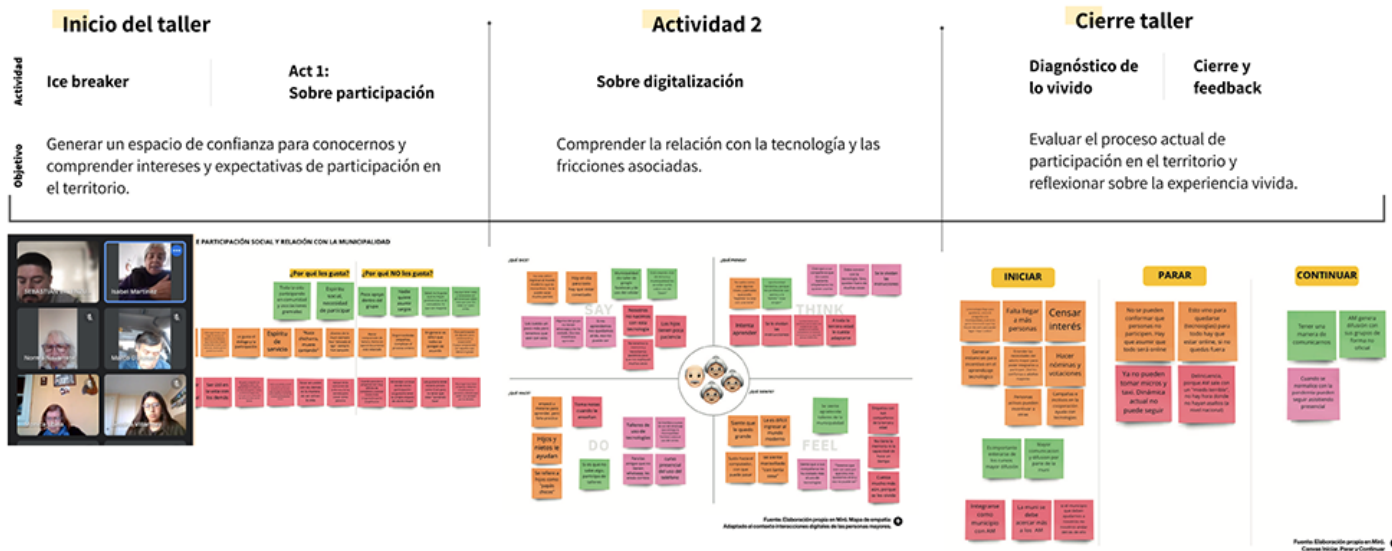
Inicio del taller

Actividad 2

Cierre taller

Actividad

Ice breaker

Act 1:
Sobre participación

Sobre digitalización

Diagnóstico de lo vivido

Cierre y feedback

Objetivo

Generar un espacio de confianza para conocernos y comprender intereses y expectativas de participación en el territorio.

Comprender la relación con la tecnología y las fricciones asociadas.

Evaluar el proceso actual de participación en el territorio y reflexionar sobre la experiencia vivida.

E PARTICIPACIÓN SOCIAL Y RELACIÓN CON LA MUNICIPALIDAD

¿Por qué los gusta?

¿Por qué NO los gusta?

Espíritu de servicio

SAY

THINK

DO

FEEL

Hijos y nietos le ayudan

Informa aprender

INICIAR

PARAR

CONTINUAR

Falta llegar a más personas

Censar interés

Hacer nóminas y votaciones

Ya no pueden tomar micros y taxi. Dinámica actual no puede seguir

Integrarse como municipio con AM

Fuente: Elaboración propia en Miró. Mapa de empatía. Adaptado al contexto interacciones digitales de las personas mayores.

Fuente: Elaboración propia en Miró. Censar Iniciar, Parar y Continuar.